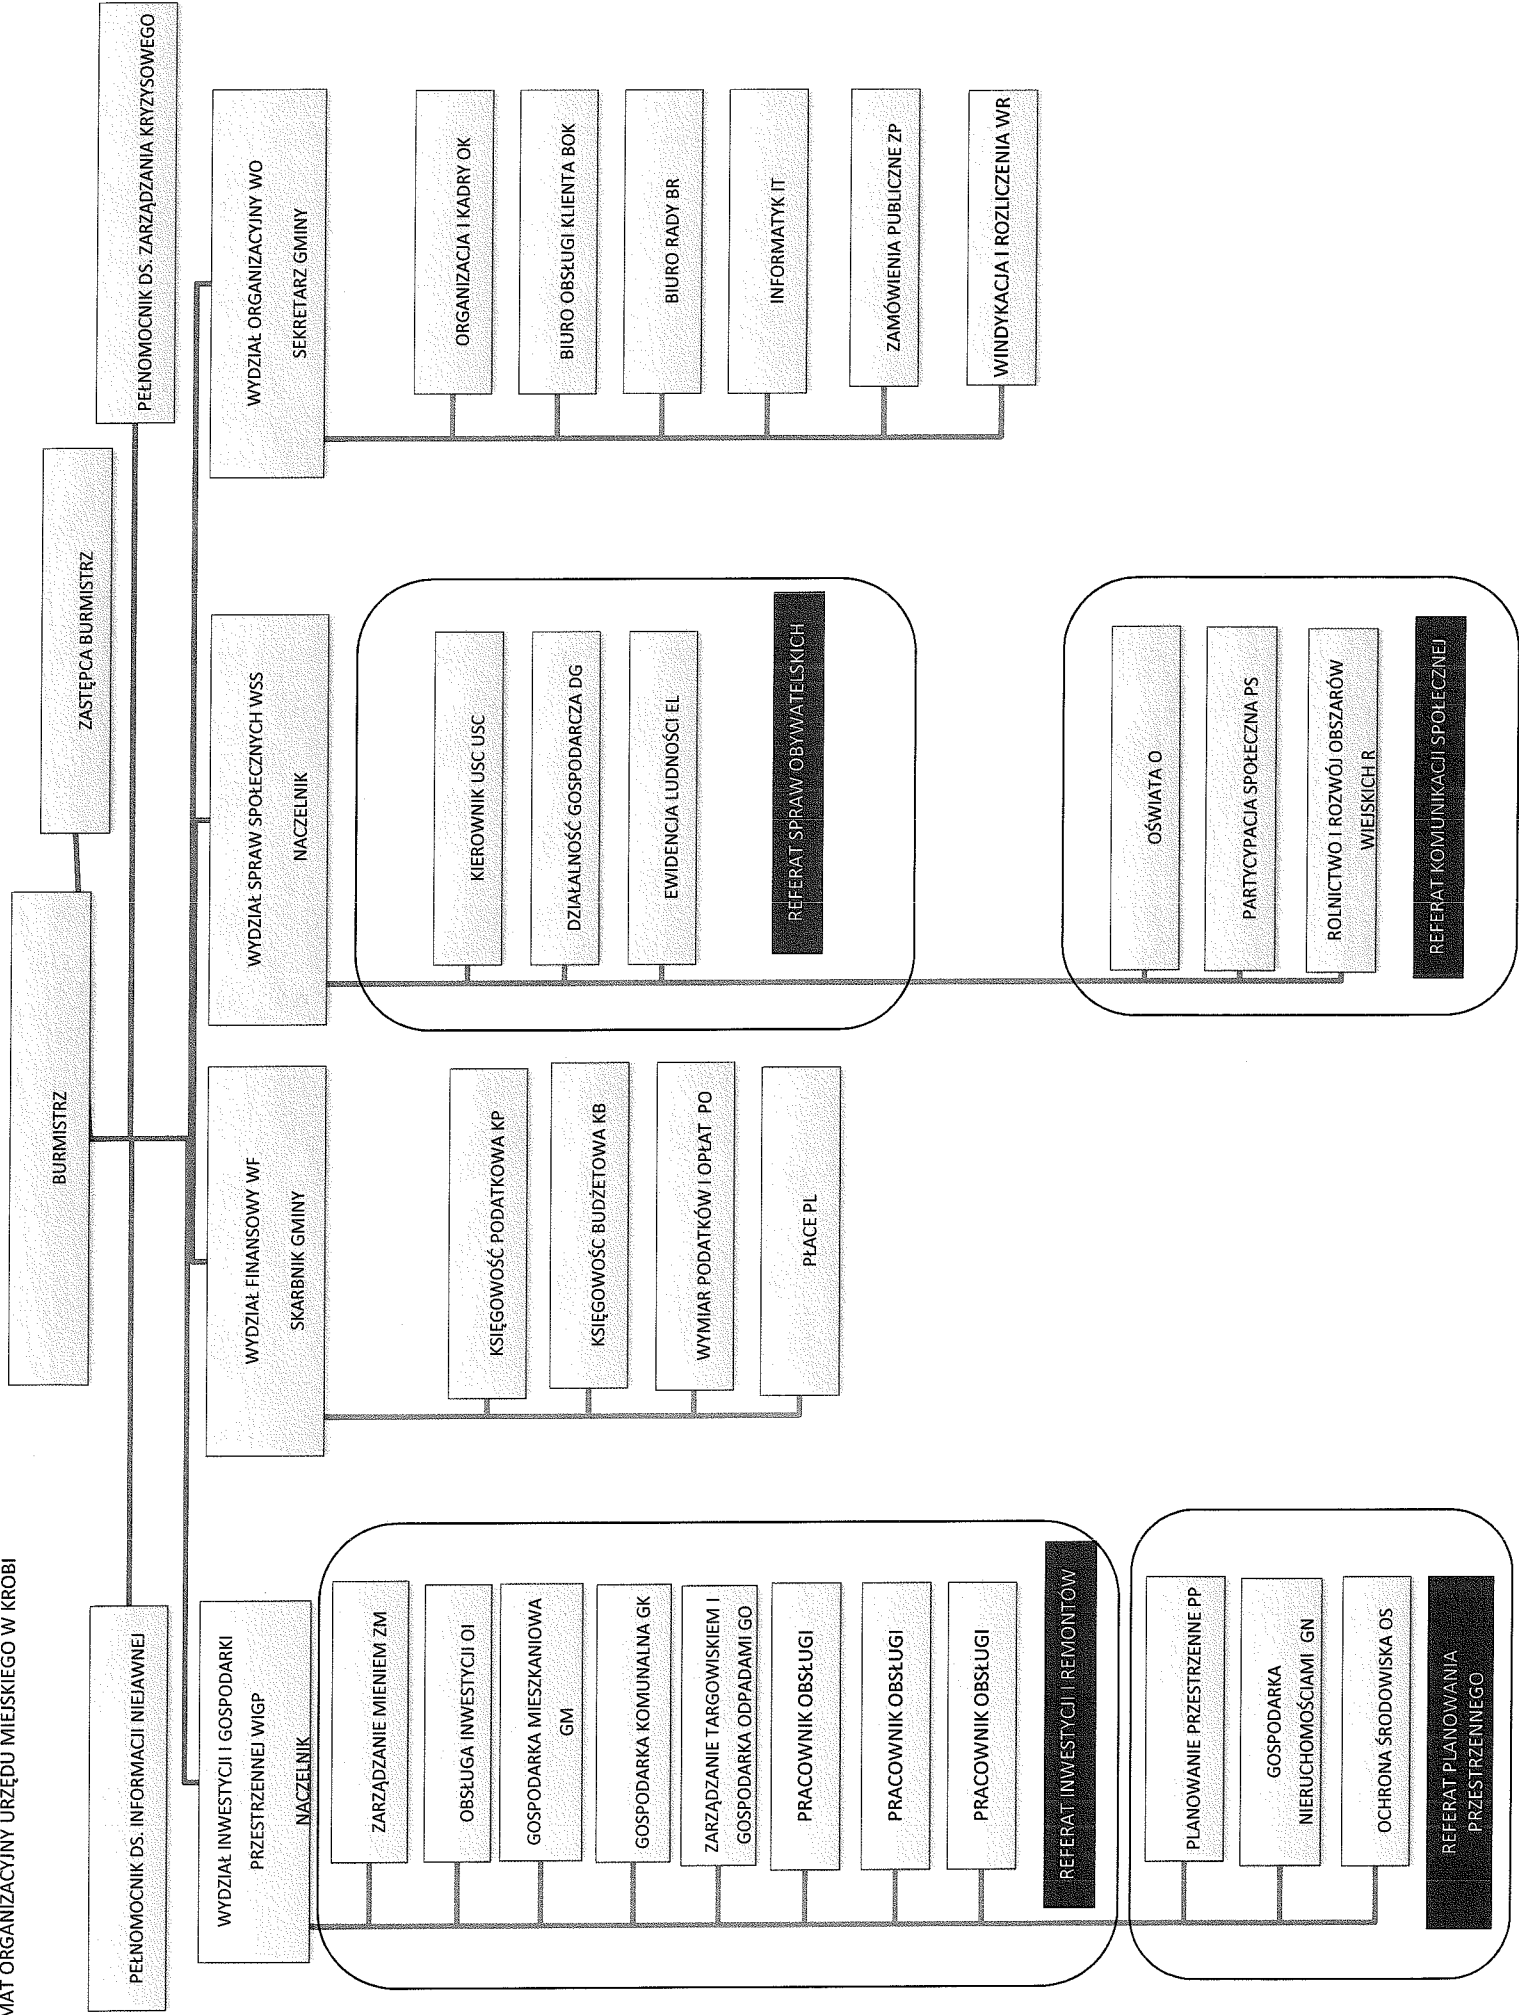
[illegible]AT ORGANIZACYJNY URZĘDU MIEJSKIEGO W KROBI

BURMISTRZ

ZASTĘPCA BURMISTRZ

PEŁNOMOCNIK DS. ZARZĄDZANIA KRYZYSOWEGO

PEŁNOMOCNIK DS. INFORMACJI NIEJAWNEJ

WYDZIAŁ ORGANIZACYJNY WO
SEKRETARZ GMINY

ORGANIZACJA I KADRY OK

BIURO OBSŁUGI KLIENTA BOK

BIURO RADY BR

INFORMATYK IT

ZAMÓWIENIA PUBLICZNE ZP

WINDYKACJA I ROZLICZENIA WR

WYDZIAŁ SPRAW SPOŁECZNYCH WSS
NACZELNIK

KIEROWNIK USC USC

DZIAŁALNOŚĆ GOSPODARCZA DG

EWIDENCJA LUDNOŚCI EL

REFERAT SPRAW OBYWATELSKICH

OŚWIATA O

PARTYCYPACJA SPOŁECZNA PS

ROLNICTWO I ROZWÓJ OBSZARÓW WIEJSKICH R

REFERAT KOMUNIKACJI SPOŁECZNEJ

WYDZIAŁ FINANSOWY WF
SKARBNIK GMINY

KSIĘGOWOŚĆ PODATKOWA KP

KSIĘGOWOŚĆ BUDŻETOWA KB

WYMIAR PODATKÓW I OPŁAT PO

PŁACE PL

WYDZIAŁ INWESTYCJI I GOSPODARKI PRZESTRZENNEJ WIGP
NACZELNIK

ZARZĄDZANIE MIENIEM ZM

OBSŁUGA INWESTYCJI OI

GOSPODARKA MIESZKANIOWA GM

GOSPODARKA KOMUNALNA GK

ZARZĄDZANIE TARGOWISKIEM I GOSPODARKA ODPADAMI GO

PRACOWNIK OBSŁUGI

PRACOWNIK OBSŁUGI

PRACOWNIK OBSŁUGI

REFERAT INWESTYCJI I REMONTÓW

PLANOWANIE PRZESTRZENNE PP

GOSPODARKA NIERUCHOMOŚCIAMI GN

OCHRONA ŚRODOWISKA OS

REFERAT PLANOWANIA PRZESTRZENNEGO